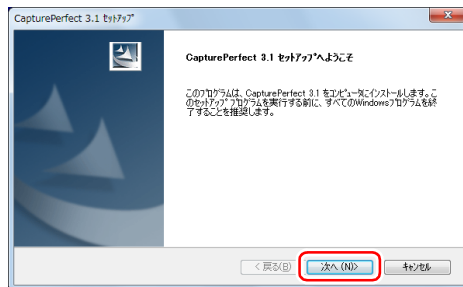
CapturePerfect 3.1 ｾｯﾄｱｯﾌﾟ

CapturePerfect 3.1 ｾｯﾄｱｯﾌﾟへようこそ

このﾌﾟﾛｸﾞﾗﾑは、CapturePerfect 3.1 をｺﾝﾋﾟｭｰﾀにｲﾝｽﾄｰﾙします。このｾｯﾄｱｯﾌﾟﾌﾟﾛｸﾞﾗﾑを実行する前に、すべてのWindowsﾌﾟﾛｸﾞﾗﾑを終了することを推奨します。

< 戻る(B)

次へ (N)>

ｷｬﾝｾﾙ